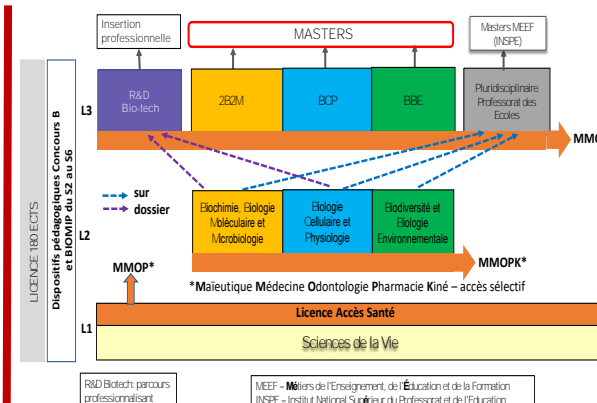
Insertion professionnelle

MASTERS

Masters MEEF (INSPE)

LICENCE 180 ECTS

Dispositifs pédagogiques Concours B et BIOMIP du S2 au S6

L3

R&D Bio-tech

2B2M

BCP

BBE

Pluridisciplinaire Professorat des Ecoles

MMO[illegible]

sur

dossier

L2

Biochimie, Biologie Moléculaire et Microbiologie

Biologie Cellulaire et Physiologie

Biodiversité et Biologie Environnementale

MMOP*

MMOPK*

*Maïeutique Médecine Odontologie Pharmacie Kiné – accès sélectif

L1

Licence Accès Santé

Sciences de la Vie

R&D Biotech: parcours professionnalisant

MEEF = Métiers de l'Enseignement, de l'Éducation et de la Formation
INSPE = Institut National Supérieur du Professorat et de l'Education